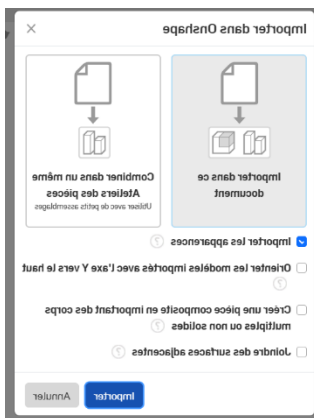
Importer dans Onshape

Importer dans ce document

Combiner dans un même Ateliers des pièces
Utiliser avec de petits assemblages

Importer les apparences

Orienter les modèles importés avec l'axe Y vers le haut

Créer une pièce composite en important des corps multiples ou non solides

Joindre des surfaces adjacentes

Importer
Annuler